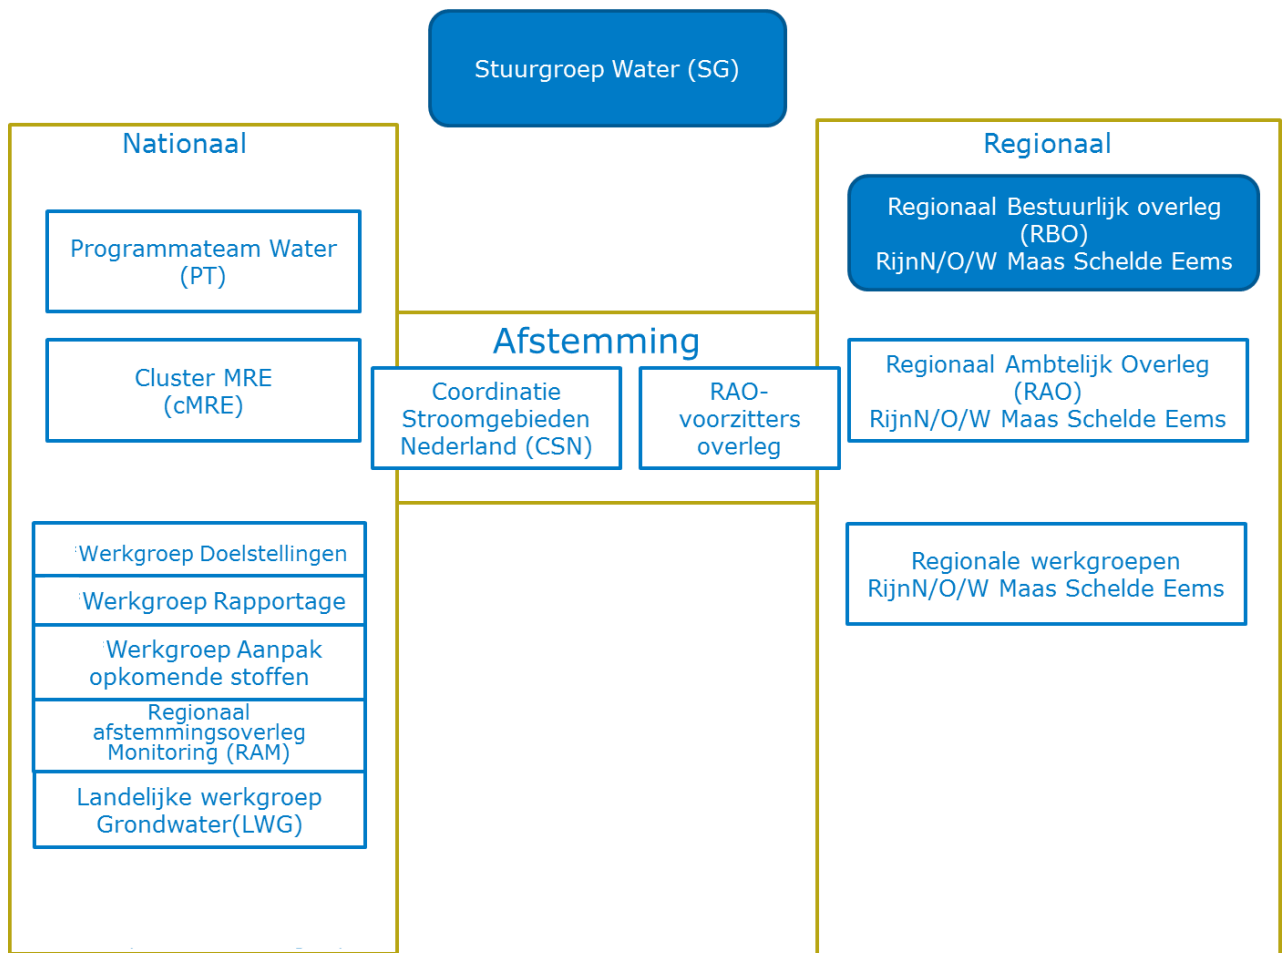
Stuurgroep Water (SG)

Nationaal

Programmateam Water (PT)

Cluster MRE (cMRE)

Werkgroep Doelstellingen

Werkgroep Rapportage

Werkgroep Aanpak opkomende stoffen

Regionaal afstemmingsoverleg Monitoring (RAM)

Landelijke werkgroep Grondwater(LWG)

Afstemming

Coordinatie Stroomgebieden Nederland (CSN)

RAO-voorzitters overleg

Regionaal

Regionaal Bestuurlijk overleg (RBO) RijnN/O/W Maas Schelde Eems

Regionaal Ambtelijk Overleg (RAO) RijnN/O/W Maas Schelde Eems

Regionale werkgroepen RijnN/O/W Maas Schelde Eems